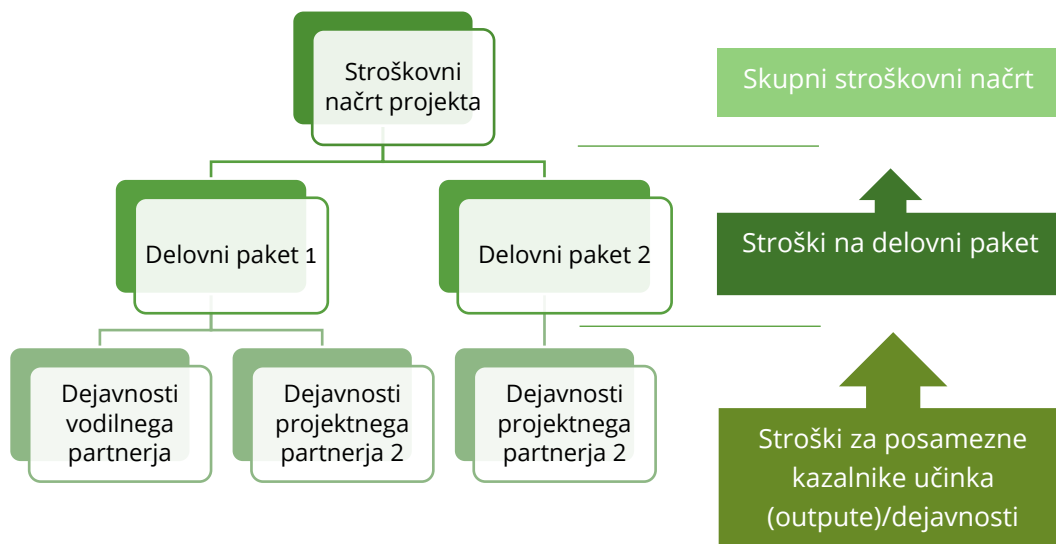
Stroškovni načrt projekta

Delovni paket 1

Delovni paket 2

Dejavnosti vodilnega partnerja

Dejavnosti projektnega partnerja 2

Dejavnosti projektnega partnerja 2

Skupni stroškovni načrt

Stroški na delovni paket

Stroški za posamezne kazalnike učinka (outpute)/dejavnosti